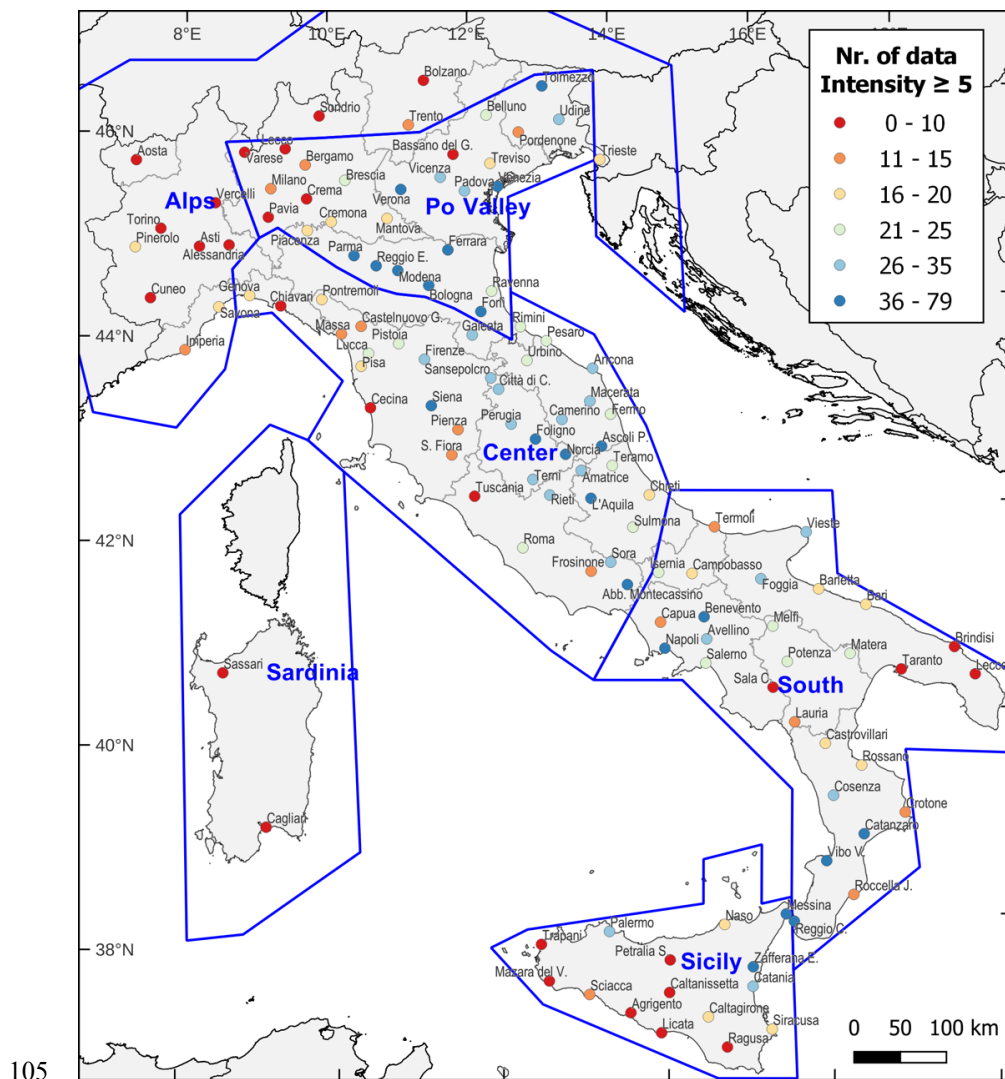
8°E 10°E 12°E 14°E 16°E

Nr. of data
Intensity ≥ 5
0 - 10
11 - 15
16 - 20
21 - 25
26 - 35
36 - 79

46°N
44°N
42°N
40°N
38°N

Alps
Po Valley
Center
Sardinia
South
Sicily

Aosta
Bolzano
Tolmezzo
Sondrio
Trento
Belluno
Udine
Lecco
Varese
Bergamo
Bassano del G.
Pordenone
Trieste
Milano
Brescia
Vicenza
Treviso
Vercelli
Crema
Verona
Padova
Venezia
Torino
Pavia
Cremona
Mantova
Pinerolo
Asti
Alessandria
Piacenza
Parma
Reggio E.
Ferrara
Modena
Cuneo
Genova
Savona
Chiavari
Pontremoli
Bologna
Ravenna
Forlì
Rimini
Imperia
Massa
Castelnuovo G.
Galeata
Pistoia
Pesaro
Lucca
Urbino
Pisa
Firenze
Sansepolcro
Ancona
Città di C.
Macerata
Cecina
Siena
Perugia
Camerino
Fermo
Pienza
Foligno
Ascoli P.
S. Fiora
Norcia
Teramo
Amatrice
Terni
Tuscania
Rieti
L'Aquila
Chieti
Sulmona
Termoli
Vieste
Roma
Sora
Frosinone
Isernia
Campobasso
Abb. Montecassino
Foggia
Barletta
Bari
Capua
Benevento
Avellino
Melfi
Napoli
Salerno
Potenza
Matera
Brindisi
Taranto
Lecce
Sala C.
Lauria
Castrovillari
Rossano
Cosenza
Crotone
Catanzaro
Vibo V.
Roccella J.
Messina
Reggio C.
Sassari
Cagliari
Palermo
Naso
Trapani
Petralia S.
Zafferana E.
Mazara del V.
Catania
Sciacca
Caltanissetta
Agrigento
Caltagirone
Siracusa
Licata
Ragusa

0 50 100 km

105